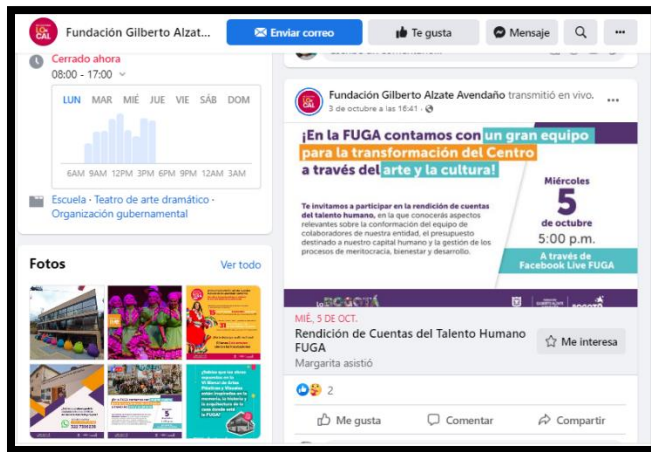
Fundación Gilberto Alzat...

Enviar correo

Te gusta

Mensaje

Cerrado ahora

08:00 - 17:00

| LUN | MAR | MIÉ | JUE | VIE | SÁB | DOM |
|---|---|---|---|---|---|---|

6AM 9AM 12PM 3PM 6PM 9PM 12AM 3AM

Escuela · Teatro de arte dramático · Organización gubernamental

Fotos

Ver todo

Fundación Gilberto Alzate Avendaño transmitió en vivo.

3 de octubre a las 16:41 ·

¡En la FUGA contamos con un gran equipo para la transformación del Centro a través del arte y la cultura!

Te invitamos a participar en la rendición de cuentas del talento humano, en la que conocerás aspectos relevantes sobre la conformación del equipo de colaboradores de nuestra entidad, el presupuesto destinado a nuestro capital humano y la gestión de los procesos de meritocracia, bienestar y desarrollo.

Miércoles

5

de octubre

5:00 p.m.

A través de Facebook Live FUGA

MIÉ, 5 DE OCT.

Rendición de Cuentas del Talento Humano FUGA

Margarita asistió

Me interesa

2

Me gusta

Comentar

Compartir